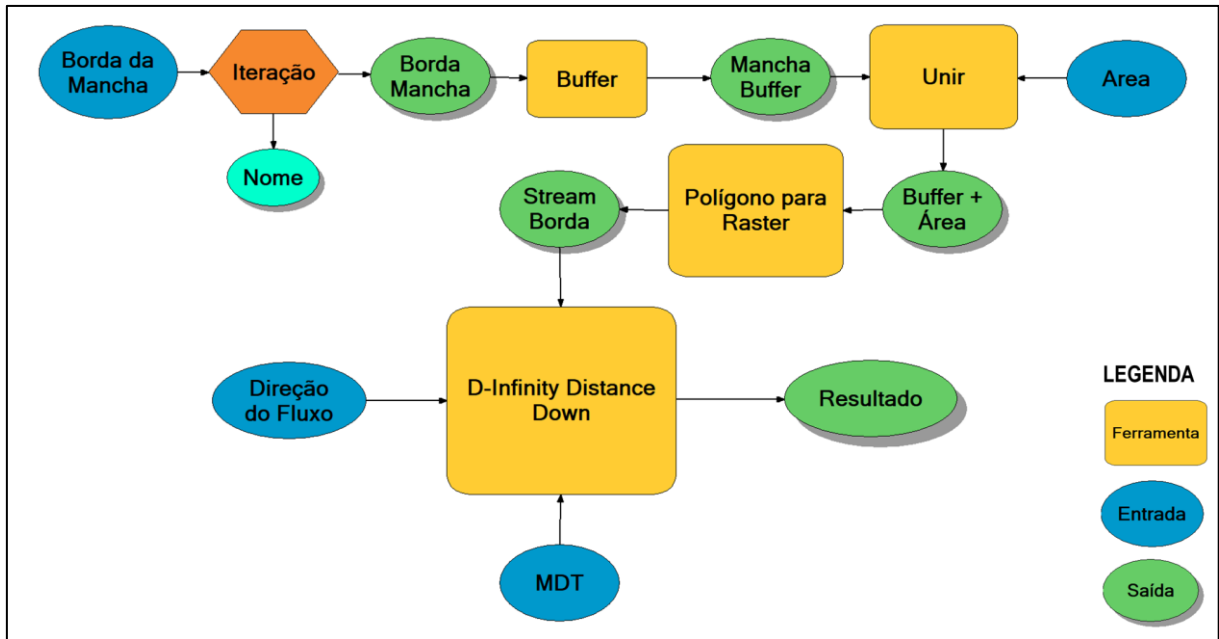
Borda da Mancha

Iteração

Nome

Borda Mancha

Buffer

Mancha Buffer

Unir

Area

Stream Borda

Polígono para Raster

Buffer + Área

Direção do Fluxo

D-Infinity Distance Down

Resultado

MDT

LEGENDA

Ferramenta

Entrada

Saída